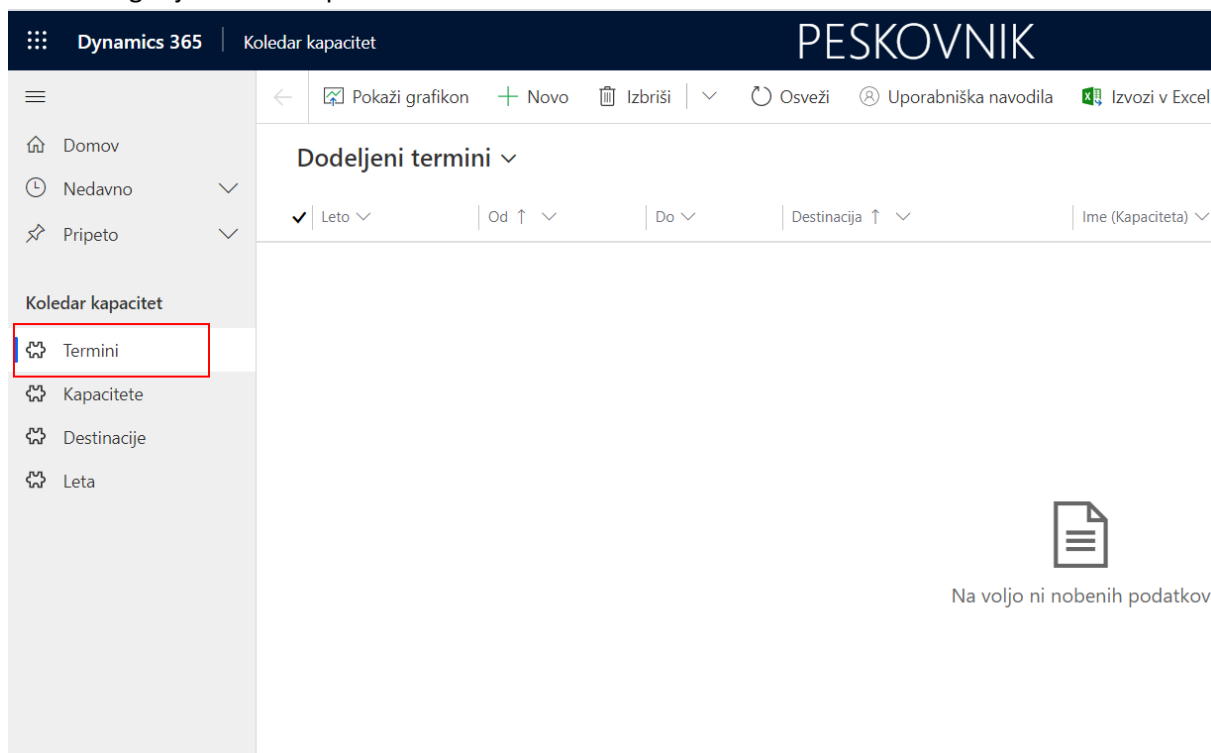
Dynamics 365 | Koledar kapacitet
PESKOVNIK

Pokaži grafikon
Novo
Izbriši
Osveži
Uporabniška navodila
Izvozi v Excel

Domov
Nedavno
Pripeto

Koledar kapacitet
Termini
Kapacitete
Destinacije
Leta

Dodeljeni termini

| Leto | Od ↑ | Do | Destinacija ↑ | Ime (Kapaciteta) |
|---|---|---|---|---|

Na voljo ni nobenih podatkov